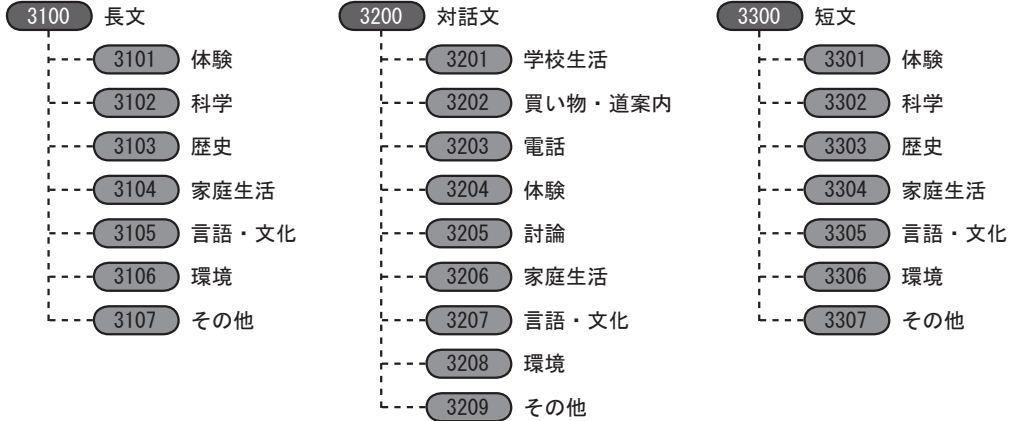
3100 長文
3101 体験
3102 科学
3103 歴史
3104 家庭生活
3105 言語・文化
3106 環境
3107 その他

3200 対話文
3201 学校生活
3202 買い物・道案内
3203 電話
3204 体験
3205 討論
3206 家庭生活
3207 言語・文化
3208 環境
3209 その他

3300 短文
3301 体験
3302 科学
3303 歴史
3304 家庭生活
3305 言語・文化
3306 環境
3307 その他